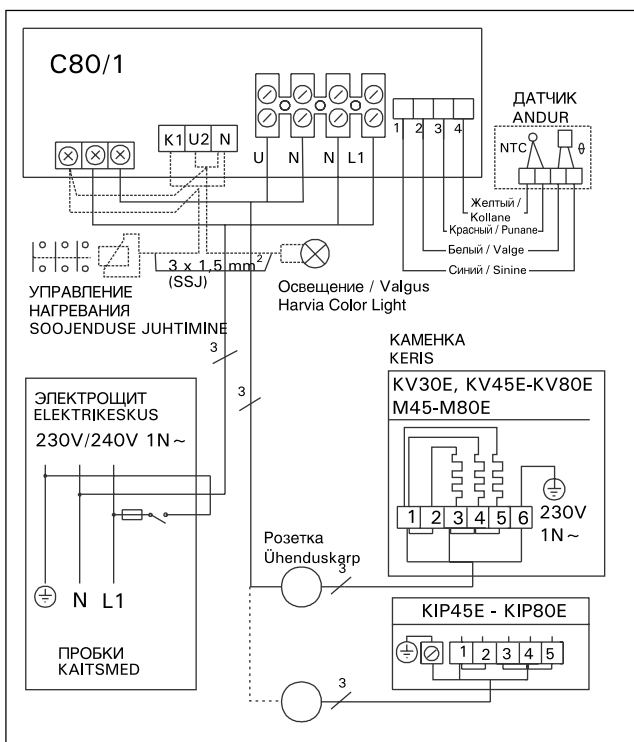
C80/1

K1 U2 N

U N N L1

1 2 3 4

ДАТЧИК
ANDUR

NTC

$\theta$

Желтый / Kollane

Красный / Punane

Белый / Valge

Синий / Sinine

$3 \times 1,5 \text{ mm}^2$
(SSJ)

Освещение / Valgus
Harvia Color Light

УПРАВЛЕНИЕ
НАГРЕВАНИЯ
SOOJENDUSE JUHTIMINE

3

3

3

3

КАМЕНКА
KERIS

KV30E, KV45E-KV80E
M45-M80E

1 2 3 4 5 6

230V
1N ~

ЭЛЕКТРОЩИТ
ELEKTRIKESKUS

230V/240V 1N ~

N L1

ПРОБКИ
KAITSMED

Розетка
Ühenduskarp

KIP45E - KIP80E

1 2 3 4 5